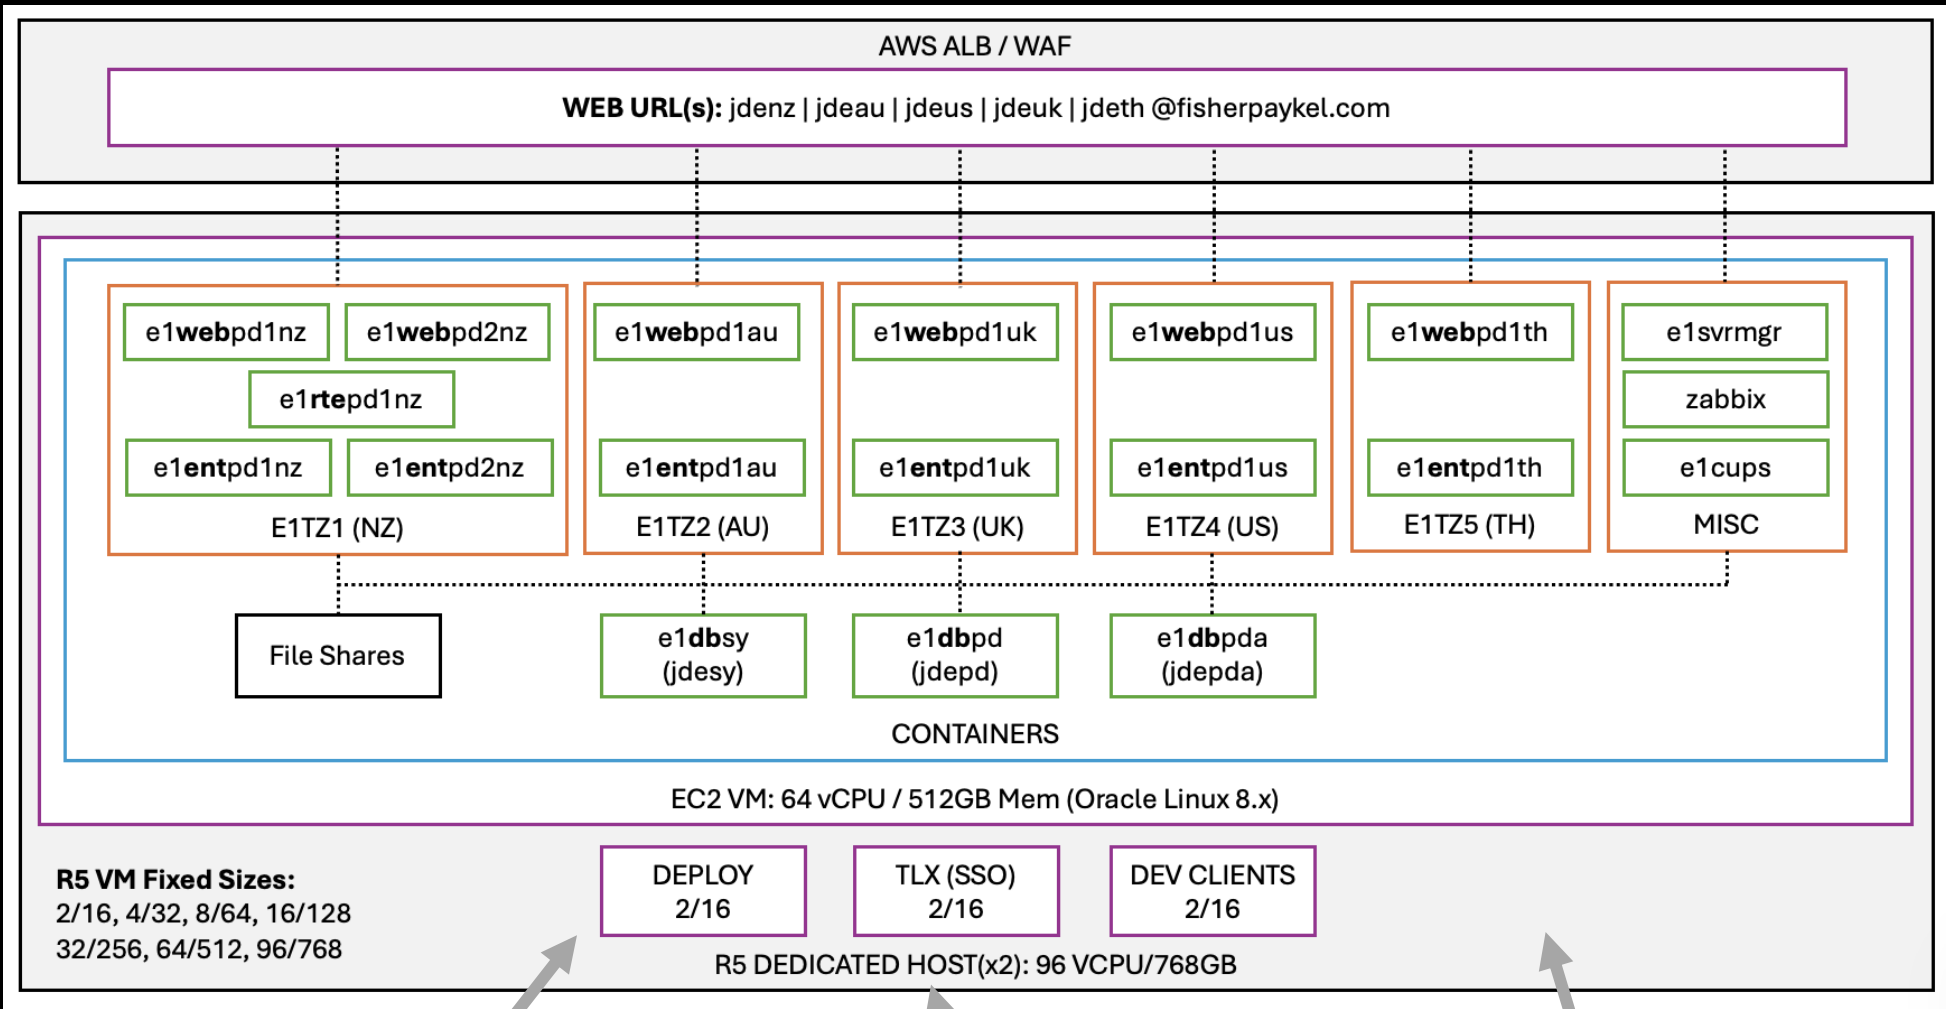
AWS ALB / WAF

**WEB URL(s):** jdenz | jdeau | jdeus | jdeuk | jdeth @fisherpaykel.com

e1**web**pd1nz
e1**web**pd2nz
e1**rte**pd1nz
e1**ent**pd1nz
e1**ent**pd2nz
E1TZ1 (NZ)

e1**web**pd1au
e1**ent**pd1au
E1TZ2 (AU)

e1**web**pd1uk
e1**ent**pd1uk
E1TZ3 (UK)

e1**web**pd1us
e1**ent**pd1us
E1TZ4 (US)

e1**web**pd1th
e1**ent**pd1th
E1TZ5 (TH)

e1svrmgr
zabbix
e1cups
MISC

File Shares

e1**dbsy**
(jdesy)

e1**dbpd**
(jdepd)

e1**dbpda**
(jdepda)

CONTAINERS

EC2 VM: 64 vCPU / 512GB Mem (Oracle Linux 8.x)

**R5 VM Fixed Sizes:**
2/16, 4/32, 8/64, 16/128
32/256, 64/512, 96/768

DEPLOY
2/16

TLX (SSO)
2/16

DEV CLIENTS
2/16

R5 DEDICATED HOST(x2): 96 VCPU/768GB